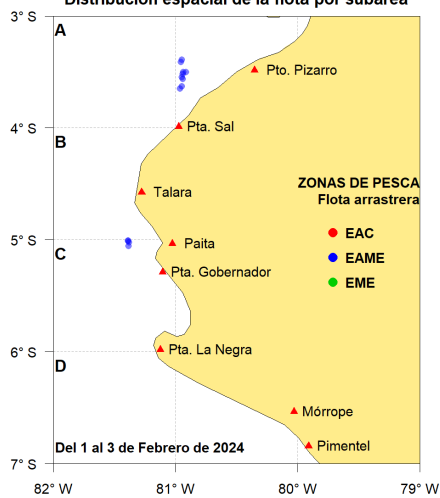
Distribución espacial de la flota por subárea

3° S
A
Pto. Pizarro
4° S
Pta. Sal
B
Talara
ZONAS DE PESCA
Flota arrastrera
5° S
C
Paita
EAC
EAME
Pta. Gobernador
EME
6° S
D
Pta. La Negra
Mórrope
Del 1 al 3 de Febrero de 2024
Pimentel
7° S
82° W
81° W
80° W
79° W